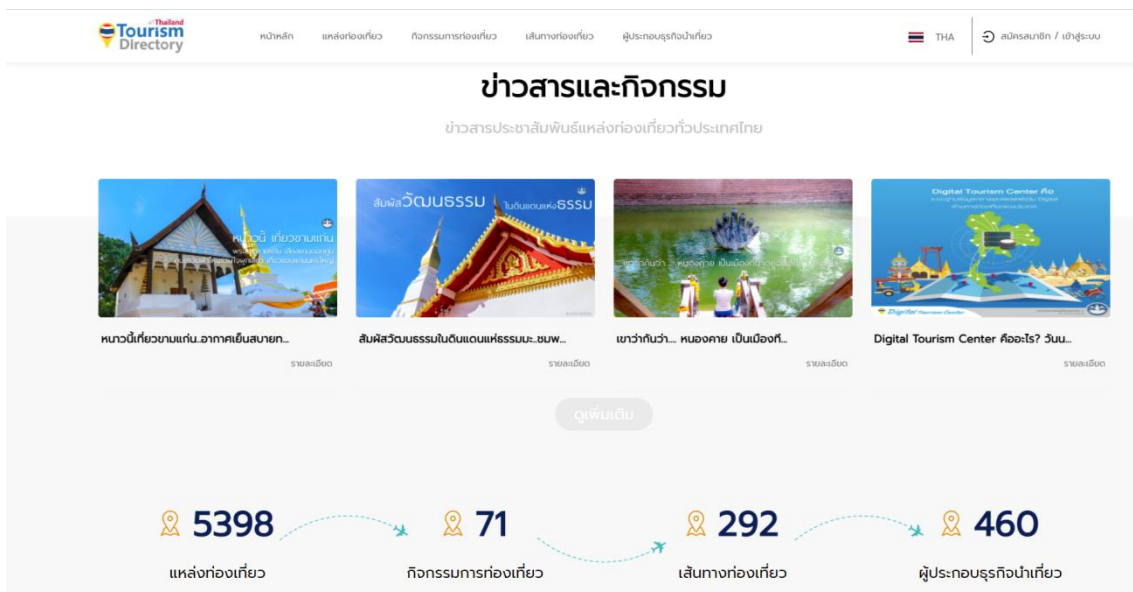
Thailand Tourism Directory

หน้าหลัก แหล่งท่องเที่ยว กิจกรรมการท่องเที่ยว เส้นทางท่องเที่ยว ผู้ประกอบธุรกิจนำเที่ยว

THA

สมัครสมาชิก / เข้าสู่ระบบ

ข่าวสารและกิจกรรม

ข่าวสารประชาสัมพันธ์แหล่งท่องเที่ยวทั่วประเทศไทย

หนาวนี้ เที่ยวขามแก่น

สัมผัสวัฒนธรรม ในดินแดนแห่งธรรม

Digital Tourism Center คือ

หนาวนี้เที่ยวขามแก่น..อากาศเย็นสบายท...

รายละเอียด

สัมผัสวัฒนธรรมในดินแดนแห่งธรรมมะ..ชมพ...

รายละเอียด

เขาว่ากันว่า... หนองคาย เป็นเมืองที่...

รายละเอียด

Digital Tourism Center คืออะไร? วันน...

รายละเอียด

ดูเพิ่มเติม

5398
แหล่งท่องเที่ยว

71
กิจกรรมการท่องเที่ยว

292
เส้นทางท่องเที่ยว

460
ผู้ประกอบธุรกิจนำเที่ยว